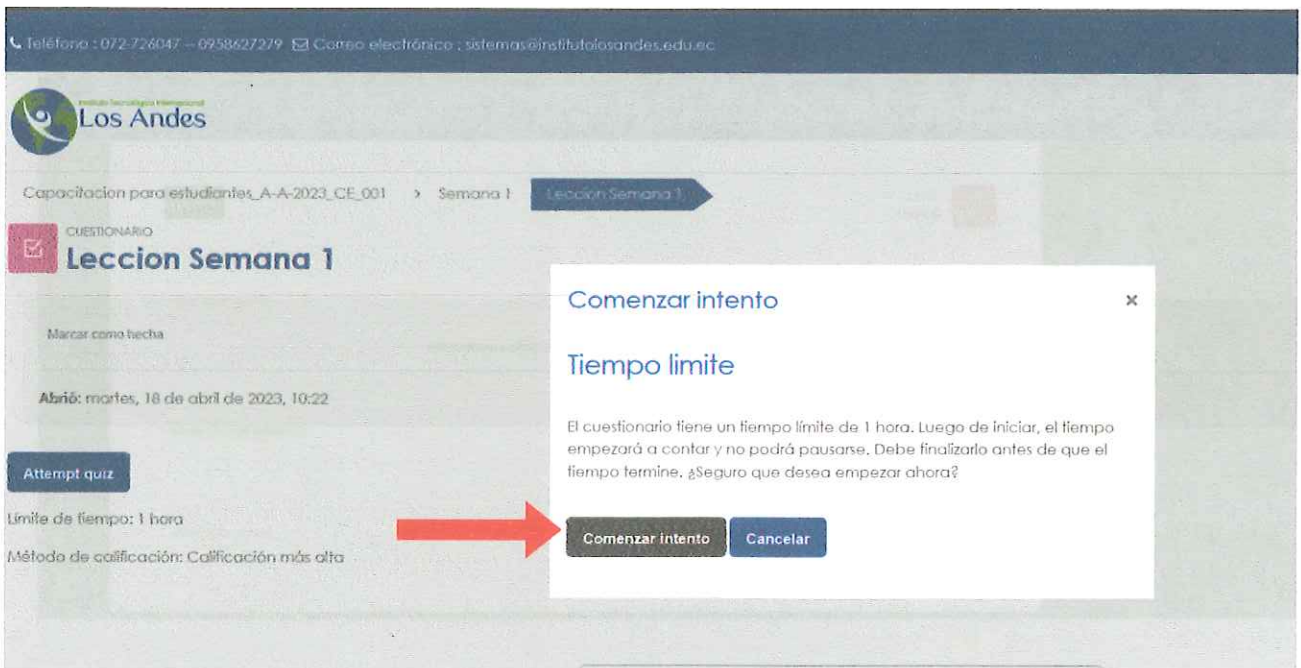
Teléfono : 072-726047 – 0958627279 Correo electrónico : sistemas@institutolosandes.edu.ec

Instituto Tecnológico Internacional
Los Andes

Capacitacion para estudiantes_A-A-2023_CE_001 › Semana 1 Leccion Semana 1

CUESTIONARIO
Leccion Semana 1

Marcar como hecha

Abrió: martes, 18 de abril de 2023, 10:22

Attempt quiz

Límite de tiempo: 1 hora

Método de calificación: Calificación más alta

Comenzar intento ×

Tiempo límite

El cuestionario tiene un tiempo límite de 1 hora. Luego de iniciar, el tiempo empezará a contar y no podrá pausarse. Debe finalizarlo antes de que el tiempo termine. ¿Seguro que desea empezar ahora?

Comenzar intento Cancelar